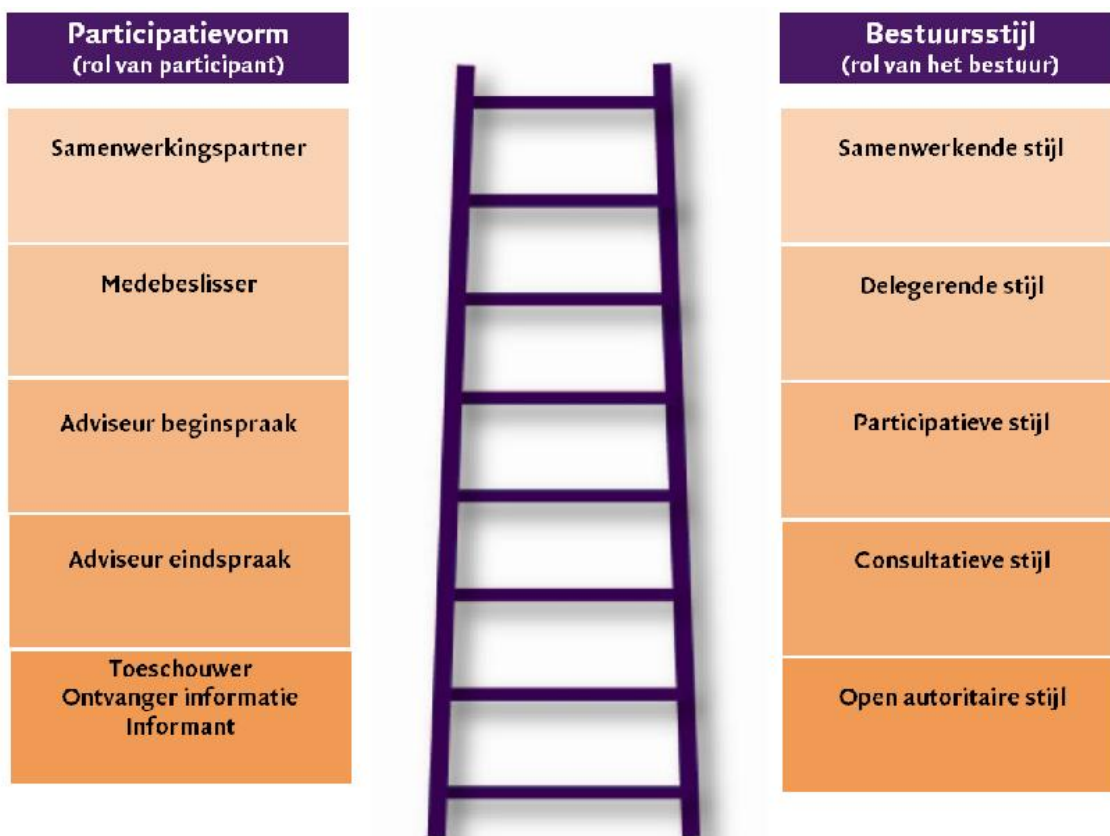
Participatievorm
(rol van participant)

Samenwerkingspartner

Medebeslisser

Adviseur beginspraak

Adviseur eindspraak

Toeschouwer
Ontvanger informatie
Informant

Bestuursstijl
(rol van het bestuur)

Samenwerkende stijl

Delegerende stijl

Participatieve stijl

Consultatieve stijl

Open autoritaire stijl